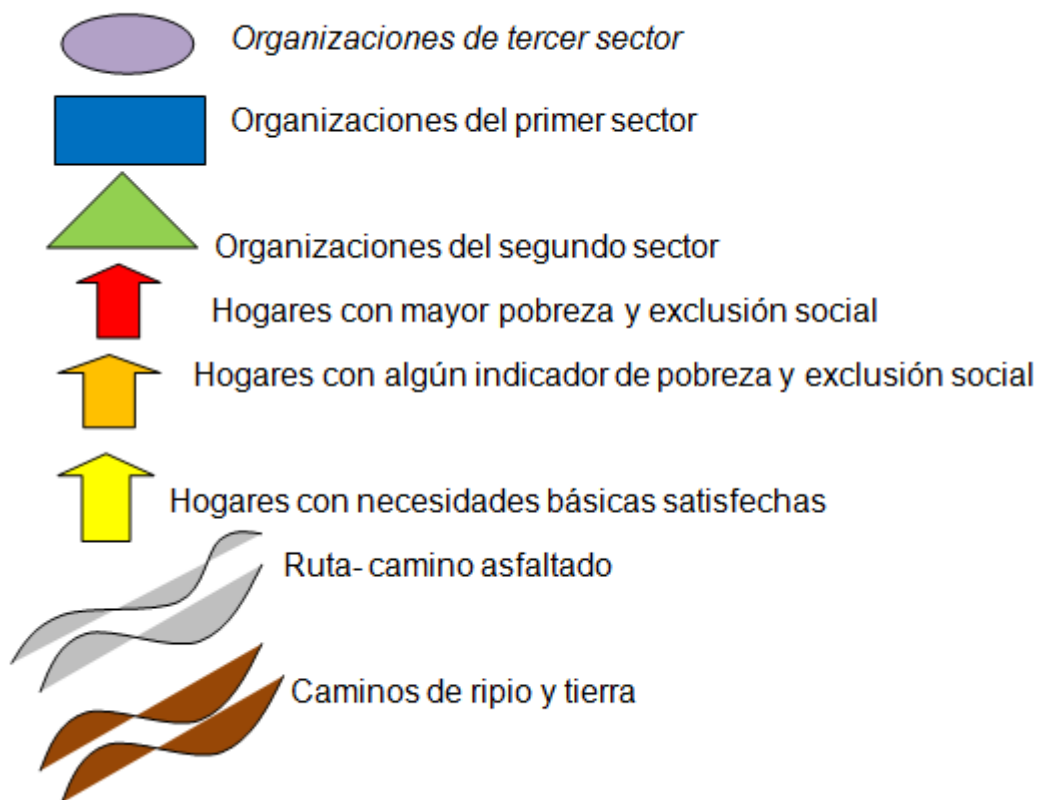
Organizaciones de tercer sector

Organizaciones del primer sector

Organizaciones del segundo sector

Hogares con mayor pobreza y exclusión social

Hogares con algún indicador de pobreza y exclusión social

Hogares con necesidades básicas satisfechas

Ruta- camino asfaltado

Caminos de ripio y tierra